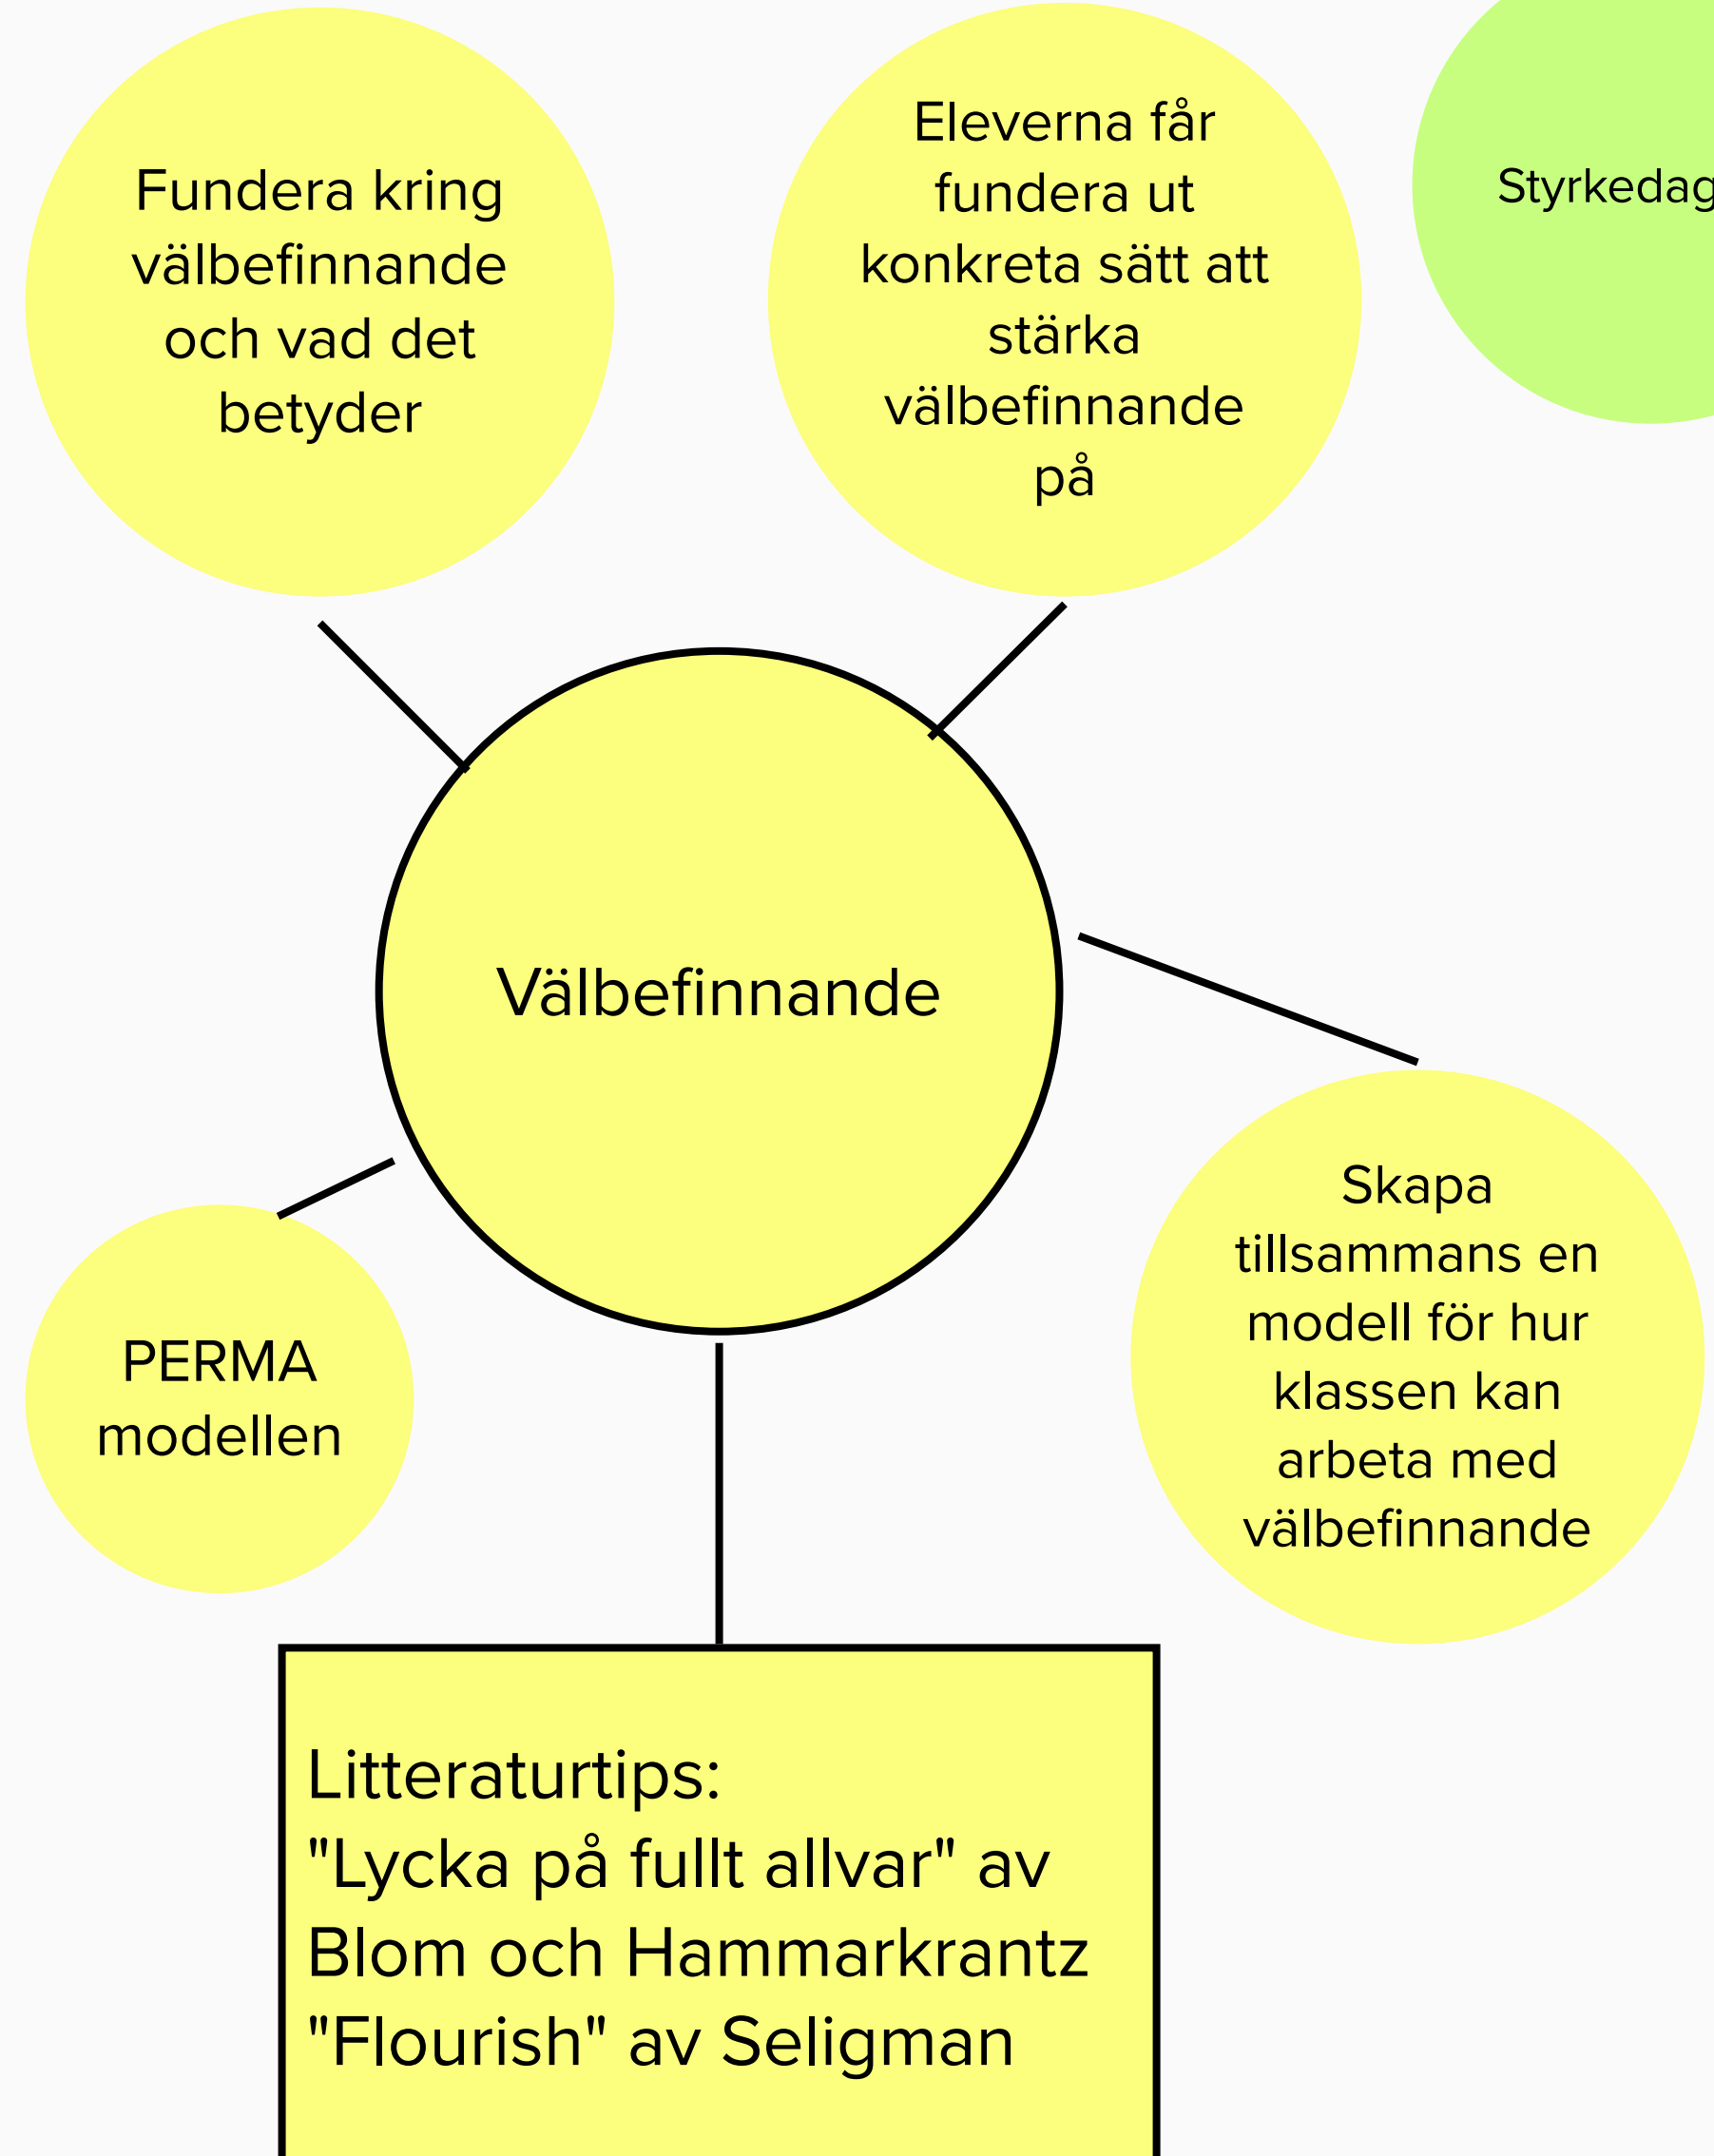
Fundera kring välbefinnande och vad det betyder

Eleverna får fundera ut konkreta sätt att stärka välbefinnande på

Styrkedag

Välbefinnande

PERMA modellen

Skapa tillsammans en modell för hur klassen kan arbeta med välbefinnande

Litteraturtips:
"Lycka på fullt allvar" av Blom och Hammarkrantz
"Flourish" av Seligman